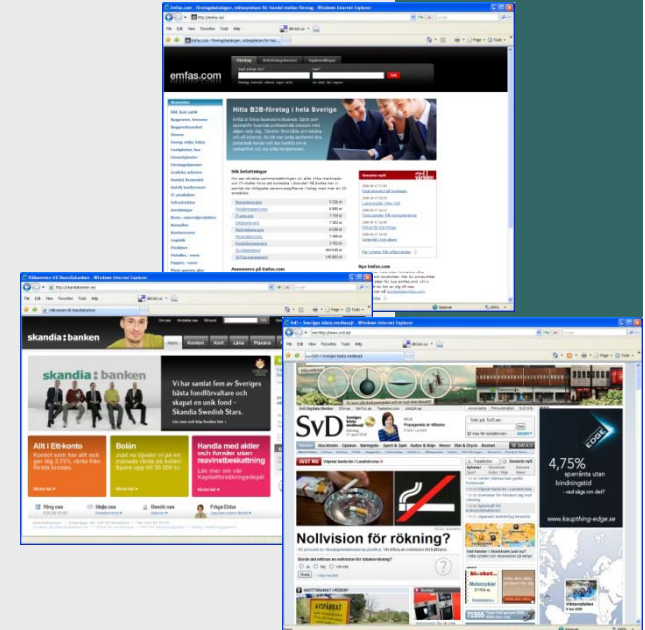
emfas.com - företagskatalogen, mötesplatsen för handel mellan företag - Windows Internet Explorer

emfas.com

Hitta B2B-företag i hela Sverige

Nyheter från emfas

Annonsera på emfas.com

Välkommen till Skandiabanken - Windows Internet Explorer

skandia:banken

skandia:banken

Vi har samlat fem av Sveriges bästa fondförvaltare och skapat en unik fond - Skandia Swedish Stars.

Allt i Ett-konto

Bolån

Handla med aktier och fonder utan reavinstbeskattning

Ring oss

Skriv till oss

Besök oss

Fråga Ebba

SvD - Sveriges bästa nyhetssajt - Windows Internet Explorer

SvD

Nollvision för rökning?

4,75% sparränta utan bindningstid

www.kaupthing-edge.se